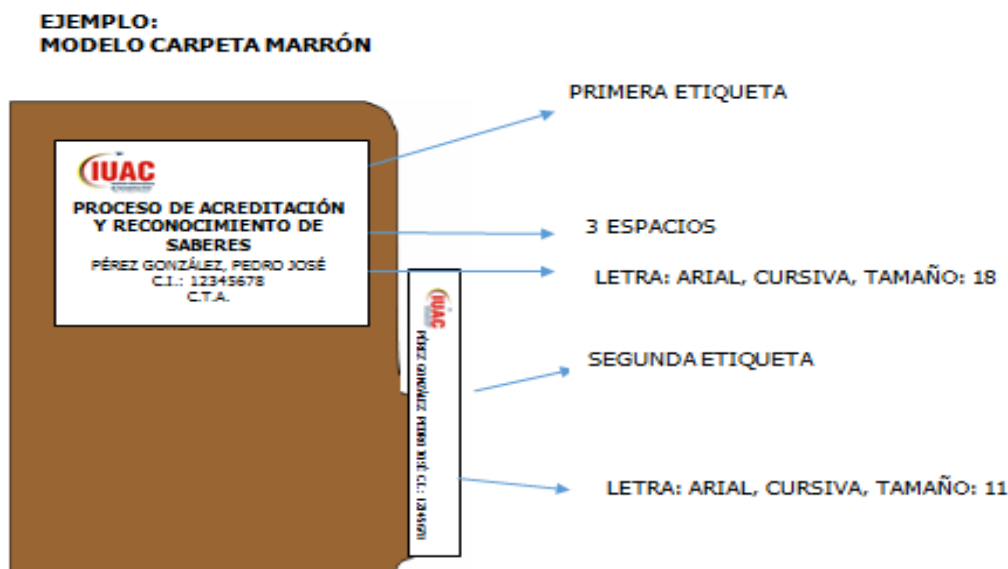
EJEMPLO:
MODELO CARPETA MARRÓN

IUAC

PROCESO DE ACREDITACIÓN Y RECONOCIMIENTO DE SABERES
PÉREZ GONZÁLEZ, PEDRO JOSÉ
C.I.: 12345678
C.T.A.

PRIMERA ETIQUETA

3 ESPACIOS

LETRA: ARIAL, CURSIVA, TAMAÑO: 18

IUAC

PÉREZ GONZÁLEZ PEDRO JOSÉ C.I.: 12345678

SEGUNDA ETIQUETA

LETRA: ARIAL, CURSIVA, TAMAÑO: 11